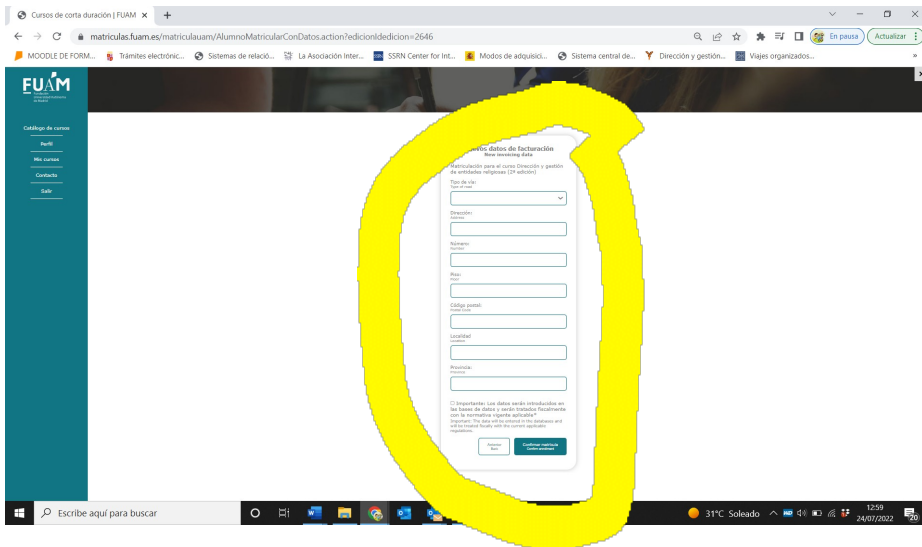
Cursos de corta duración | FUAM ×

matriculas.fuam.es/matriculauam/AlumnoMatricularConDatos.action?edicionIdedicion=2646

En pausa

Actualizar

MOODLE DE FORM... Trámites electrónic... Sistemas de relació... La Asociación Inter... SSRN Center for Int... Modos de adquisici... Sistema central de... Dirección y gestión... Viajes organizados...

FUAM

Catálogo de cursos

Perfil

Mis cursos

Contacto

Salir

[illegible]os datos de facturación
New invoicing data

Matriculación para el curso Dirección y gestión de entidades religiosas (2ª edición)

Tipo de vía:
Type of road

Dirección:
Address

Número:
Number

Piso:
Floor

Código postal:
Postal code

Localidad:
Locality

Provincia:
Province

☐ Importante: Los datos serán introducidos en las bases de datos y serán tratados fiscalmente con la normativa vigente aplicable*
Important: The data will be entered in the databases and will be treated fiscally with the current applicable regulations.

Atrás
Back

Confirmar matrícula
Confirm enrollment

Escribe aquí para buscar

31°C Soleado

12:59
24/07/2022

20